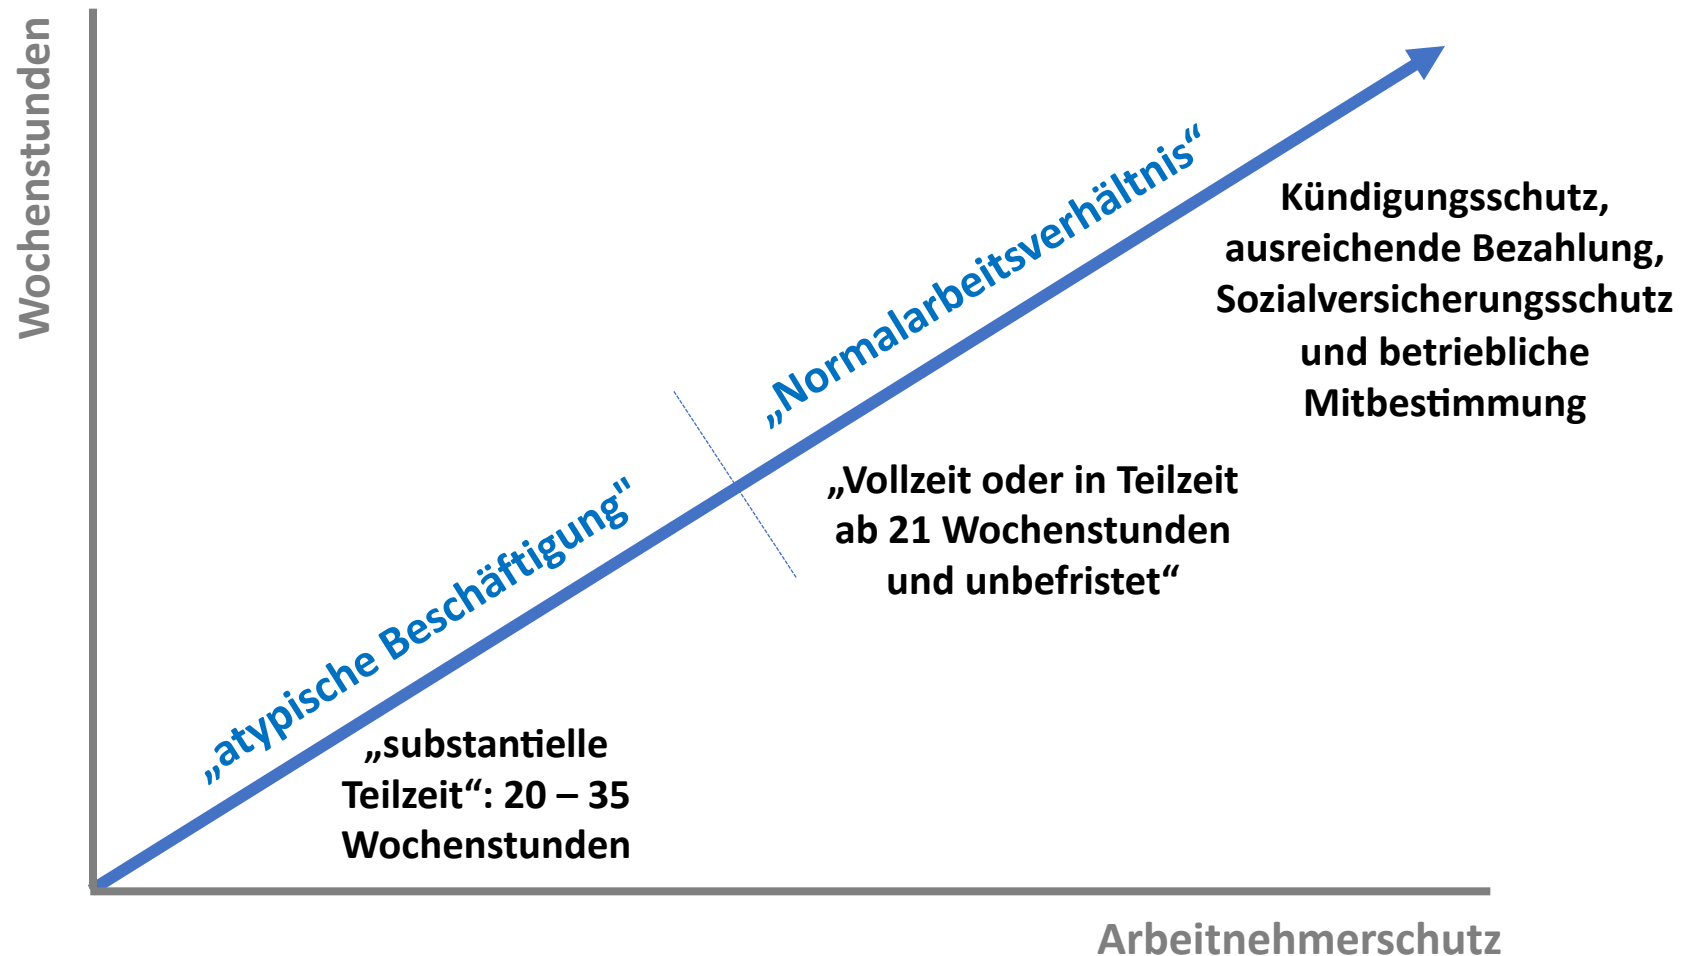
Wochenstunden

„Normalarbeitsverhältnis“

Kündigungsschutz, ausreichende Bezahlung, Sozialversicherungsschutz und betriebliche Mitbestimmung

„atypische Beschäftigung"

„Vollzeit oder in Teilzeit ab 21 Wochenstunden und unbefristet“

„substantielle Teilzeit“: 20 – 35 Wochenstunden

Arbeitnehmerschutz